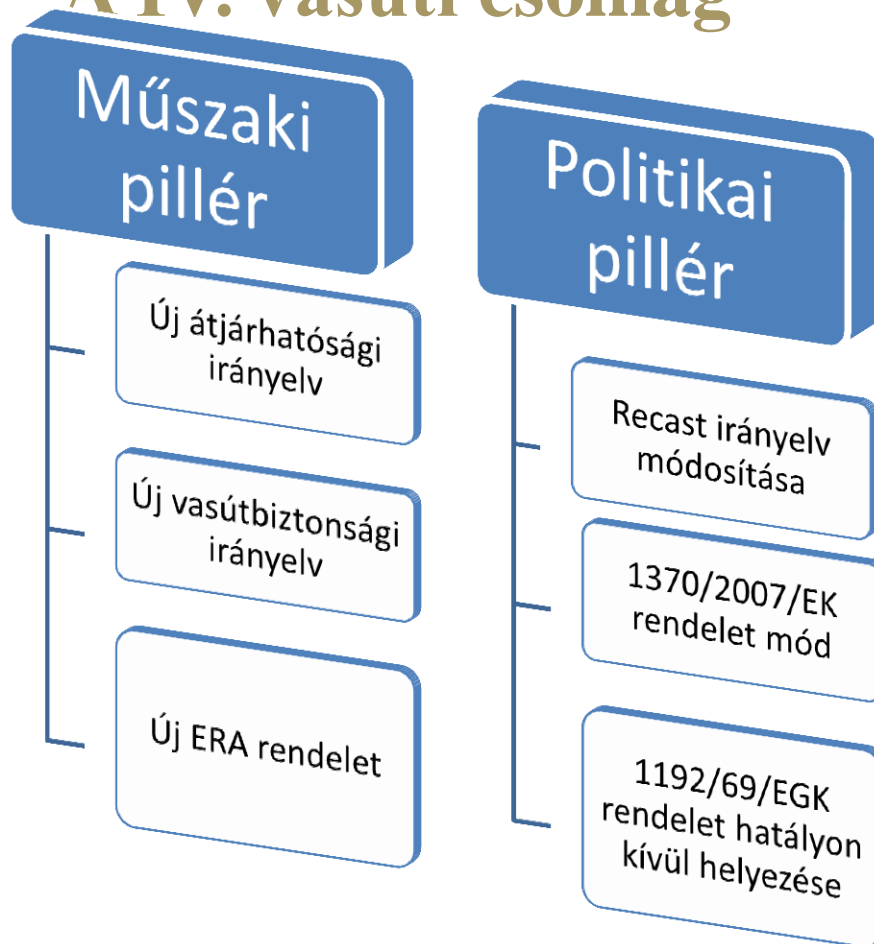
A IV. vasúti csomag

Műszaki pillér

Új átjárhatósági irányelv

Új vasútbiztonsági irányelv

Új ERA rendelet

Politikai pillér

Recast irányelv módosítása

1370/2007/EK rendelet mód

1192/69/EGK rendelet hatályon kívül helyezése